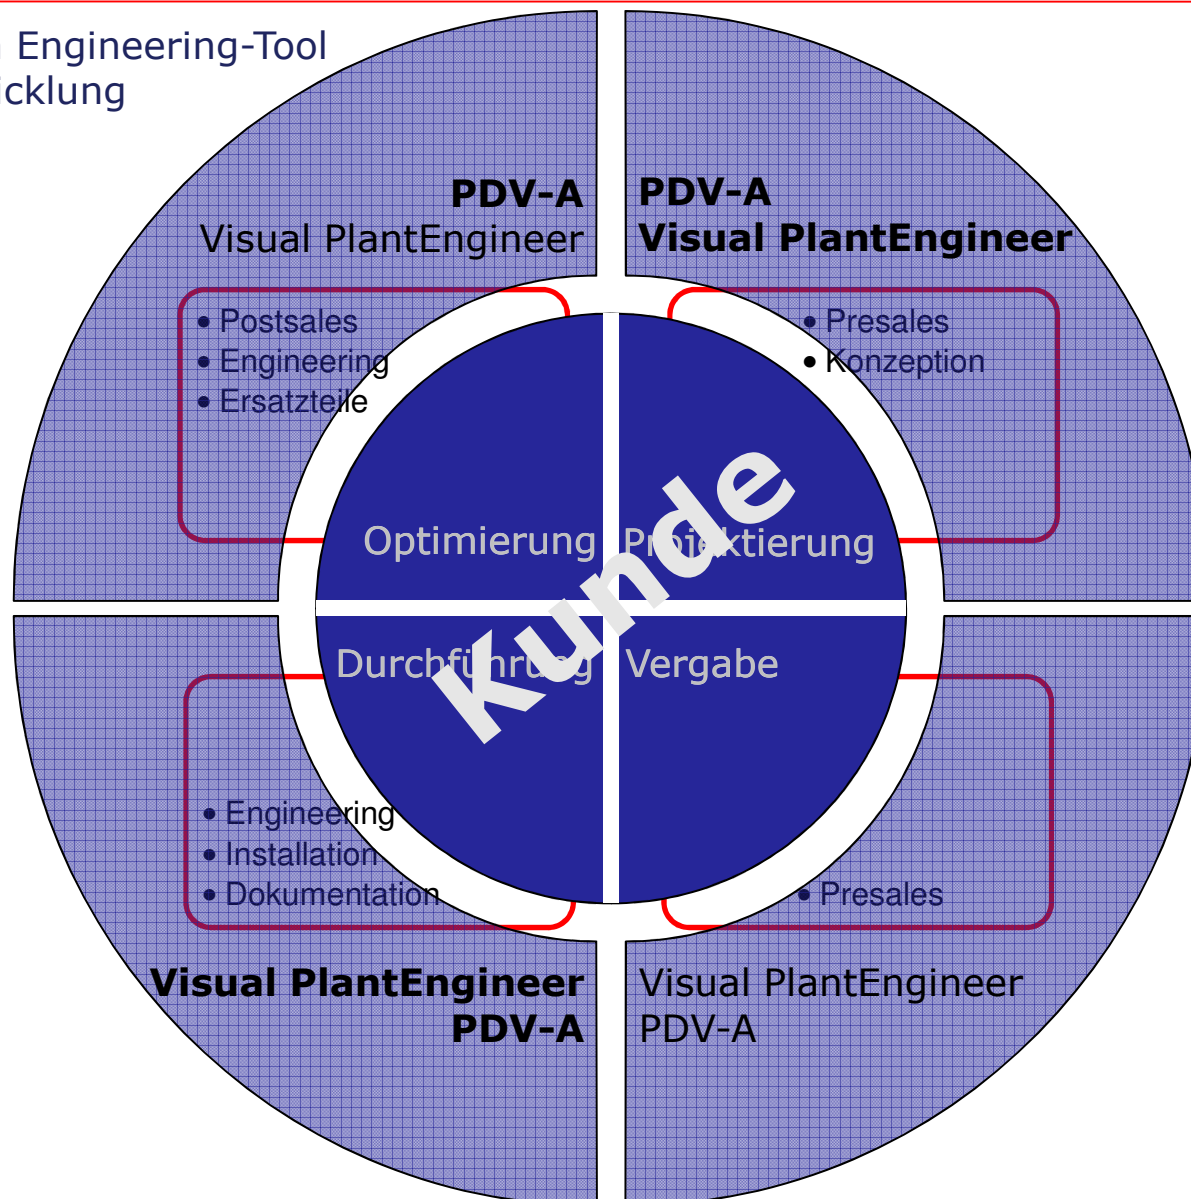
Engineering-Tool
cklung

PDV-A
Visual PlantEngineer

PDV-A
Visual PlantEngineer

• Postsales
• Engineering
• Ersatzteile

• Presales
• Konzeption

Optimierung

Projektierung

Kunde

Durchführung

Vergabe

• Engineering
• Installation
• Dokumentation

• Presales

Visual PlantEngineer
PDV-A

Visual PlantEngineer
PDV-A